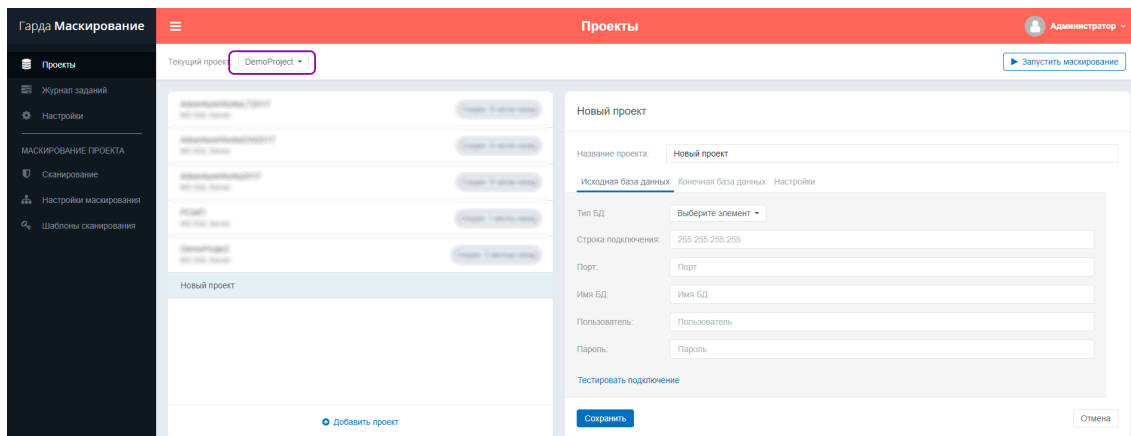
Гарда Маскирование

Проекты

Администратор

Проекты
Журнал заданий
Настройки

МАСКИРОВАНИЕ ПРОЕКТА
Сканирование
Настройки маскирования
Шаблоны сканирования

Текущий проект DemoProject

Запустить маскирование

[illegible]
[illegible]
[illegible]
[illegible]
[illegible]
Новый проект

Добавить проект

Новый проект

Название проекта: Новый проект

Исходная база данных Конечная база данных Настройки

Тип БД: Выберите элемент
Строка подключения: 255.255.255.255
Порт: Порт
Имя БД: Имя БД
Пользователь: Пользователь
Пароль: Пароль

Тестировать подключение

Сохранить
Отмена